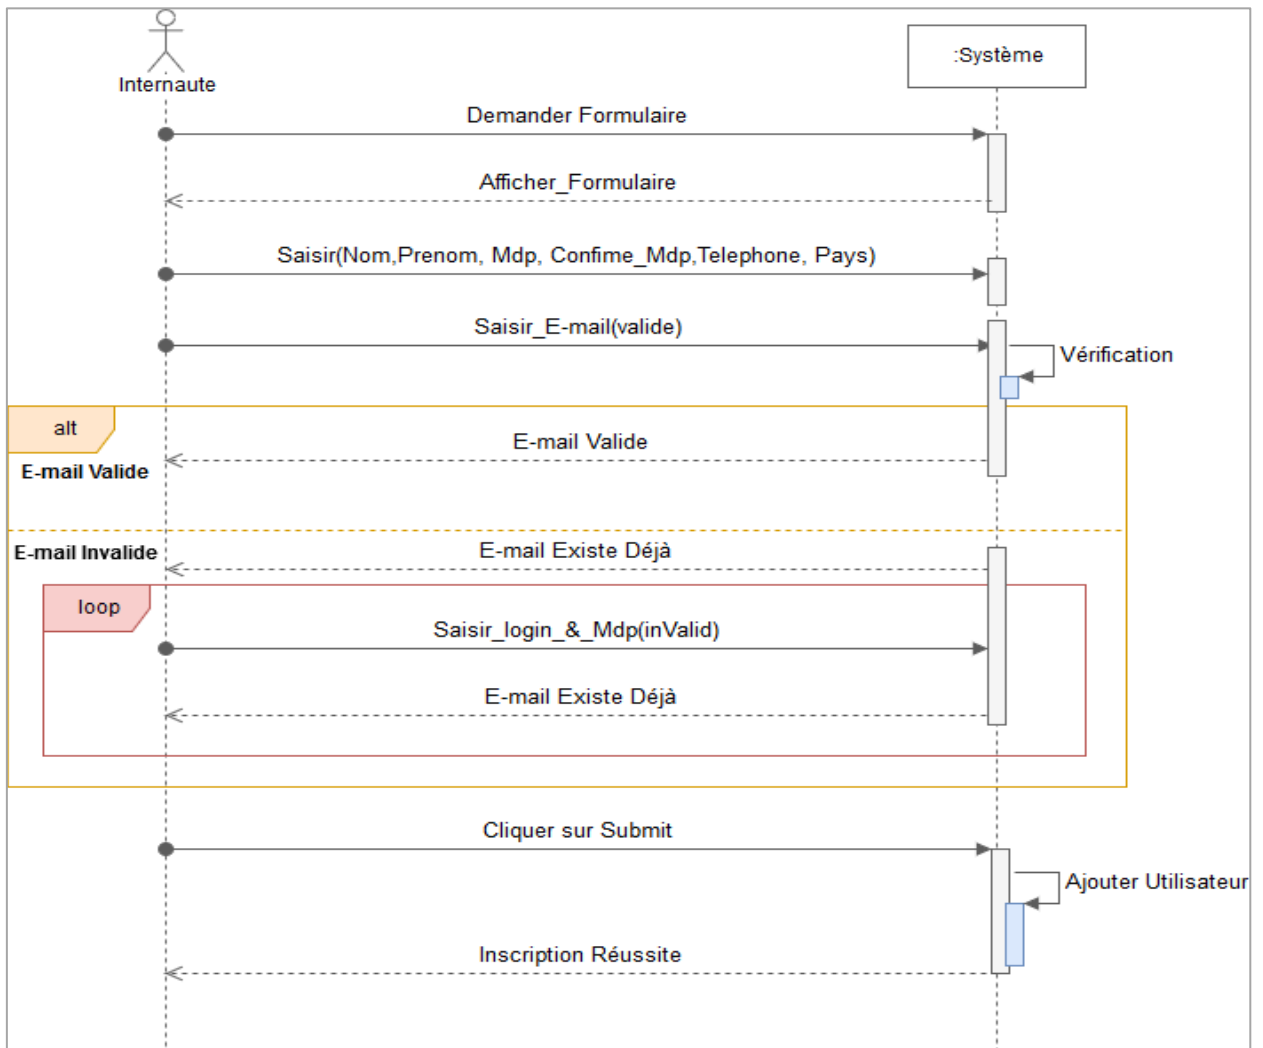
Internaute

:Système

Demander Formulaire

Afficher_Formulaire

Saisir(Nom,Prenom, Mdp, Confime_Mdp,Telephone, Pays)

Saisir_E-mail(valide)

Vérification

alt

E-mail Valide

E-mail Valide

E-mail Invalide

E-mail Existe Déjà

loop

Saisir_login_&_Mdp(inValid)

E-mail Existe Déjà

Cliquer sur Submit

Ajouter Utilisateur

Inscription Réussite